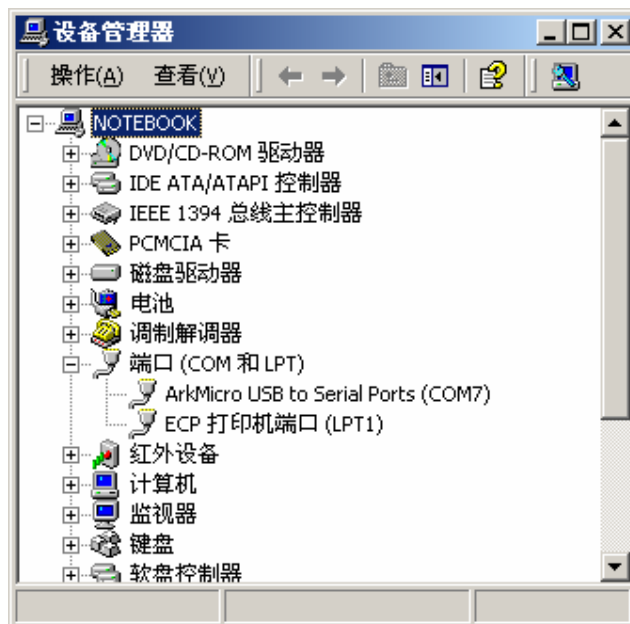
设备管理器

操作(A) 查看(V)

NOTEBOOK
DVD/CD-ROM 驱动器
IDE ATA/ATAPI 控制器
IEEE 1394 总线主控制器
PCMCIA 卡
磁盘驱动器
电池
调制解调器
端口 (COM 和 LPT)
ArkMicro USB to Serial Ports (COM7)
ECP 打印机端口 (LPT1)
红外设备
计算机
监视器
键盘
软盘控制器